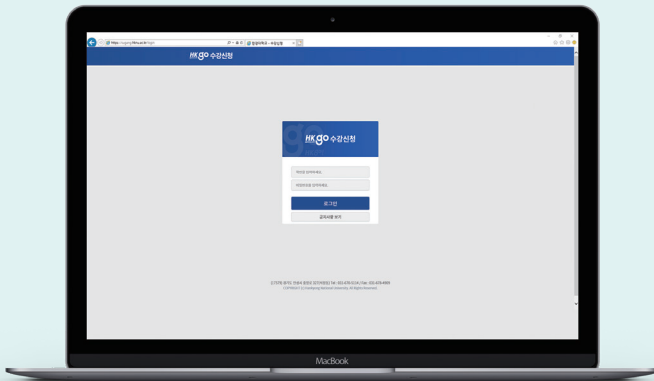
https://sugang.hknu.ac.kr/login

한경대학교 - 수강신청

HKgo 수강신청

HKgo 수강신청

학번을 입력하세요

비밀번호를 입력하세요

로그인

공지사항 보기

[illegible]

COPYRIGHT (C) Hankyong National University. All Rights Reserved.

MacBook